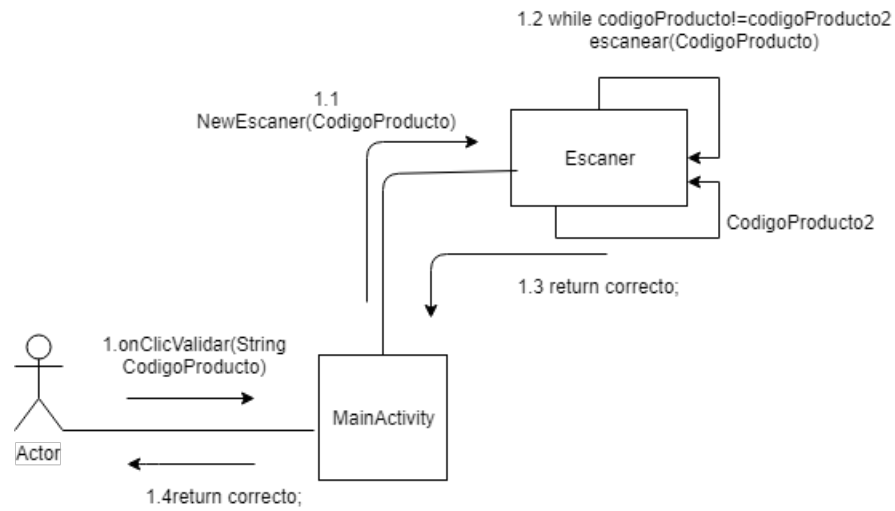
1.2 while codigoProducto!=codigoProducto2
escanear(CodigoProducto)

1.1
NewEscaner(CodigoProducto)

Escaner

CodigoProducto2

1.3 return correcto;

1.onClicValidar(String
CodigoProducto)

MainActivity

Actor

1.4return correcto;